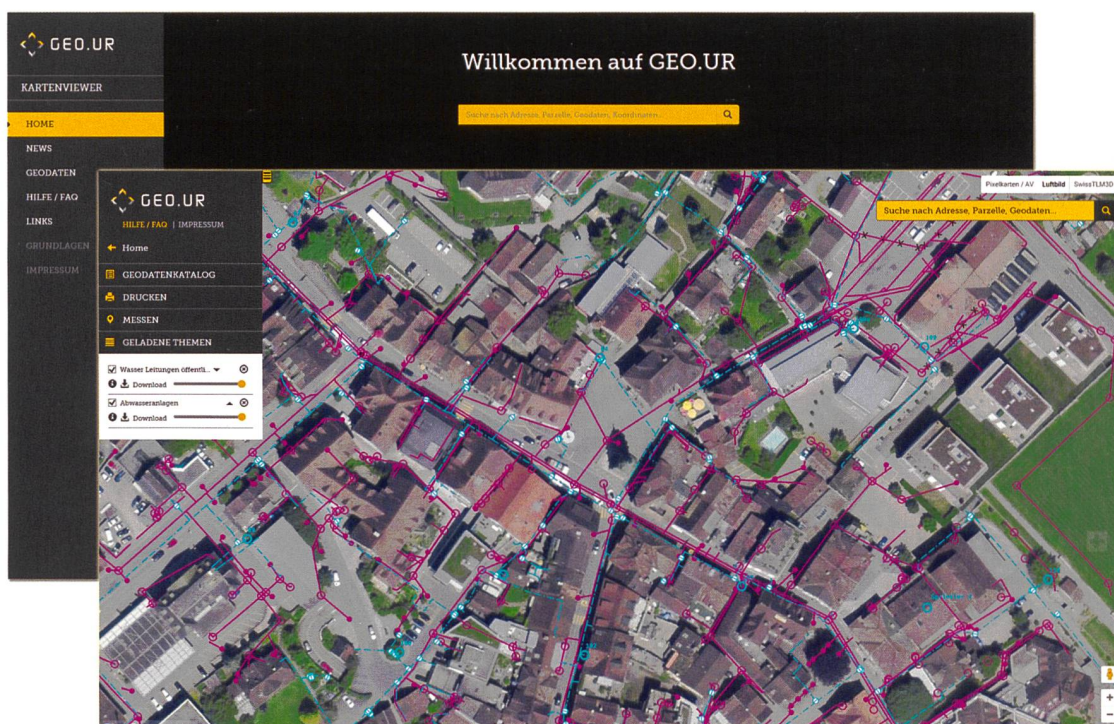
GEO.UR

KARTENVIEWER

HOME
NEWS
GEODATEN
HILFE / FAQ
LINKS
GRUNDLAGEN
IMPRESSUM

Willkommen auf GEO.UR

Suche nach Adresse, Parzelle, Geodaten, Koordinaten...

GEO.UR

HILFE / FAQ | IMPRESSUM

Home
GEODATENKATALOG
DRUCKEN
MESSEN
GELADENE THEMEN

Wasser Leitungen öffentli...
Download
Abwasseranlagen
Download

Pixelkarten / AV Luftbild SwissTLM3D

Suche nach Adresse, Parzelle, Geodaten...